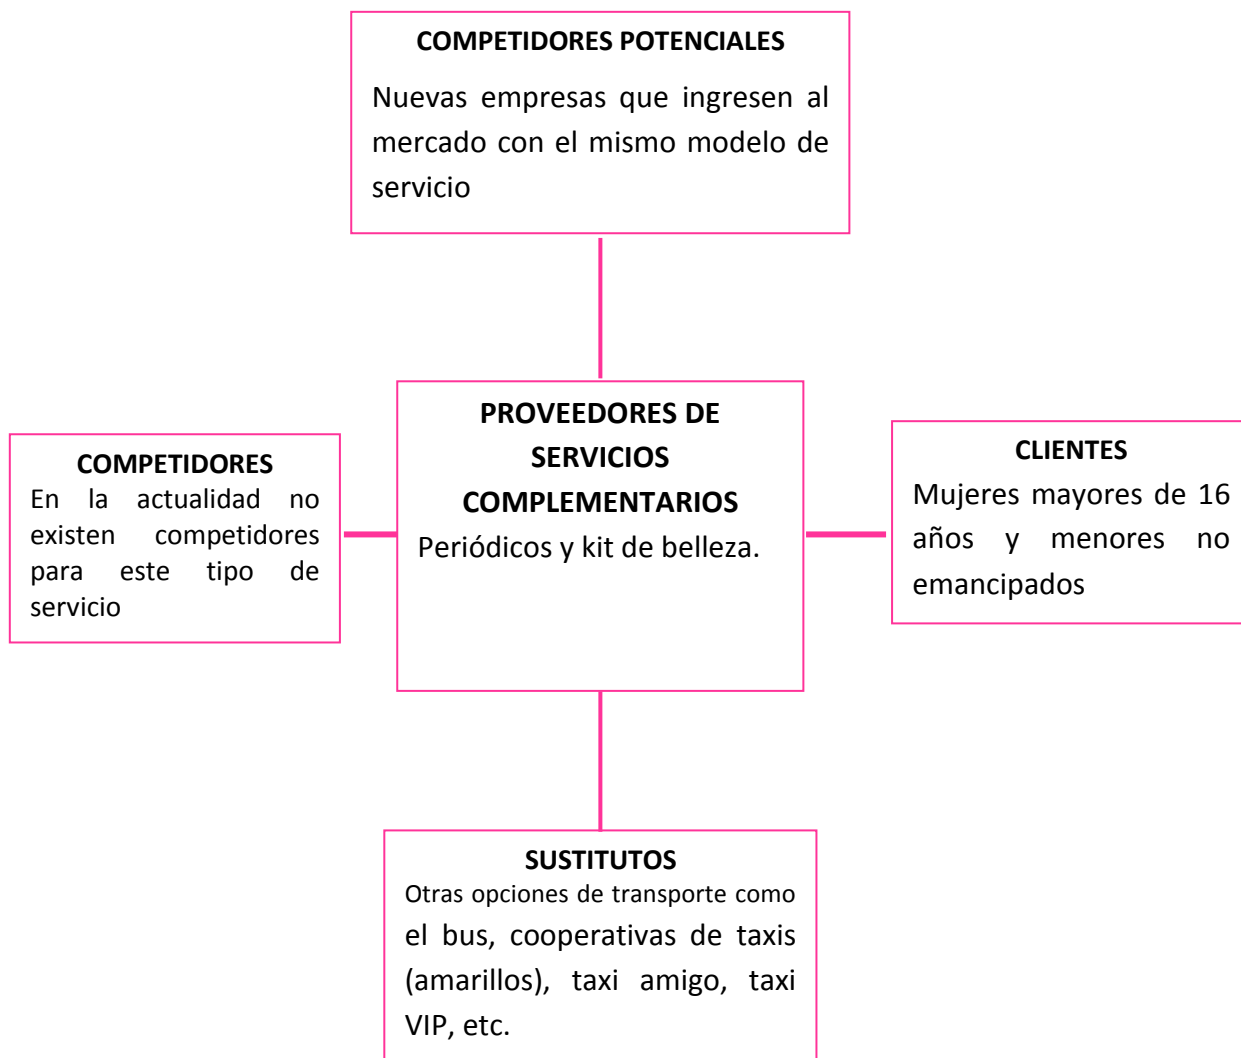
COMPETIDORES POTENCIALES

Nuevas empresas que ingresen al mercado con el mismo modelo de servicio

COMPETIDORES

En la actualidad no existen competidores para este tipo de servicio

PROVEEDORES DE SERVICIOS COMPLEMENTARIOS

Periódicos y kit de belleza.

CLIENTES

Mujeres mayores de 16 años y menores no emancipados

SUSTITUTOS

Otras opciones de transporte como el bus, cooperativas de taxis (amarillos), taxi amigo, taxi VIP, etc.